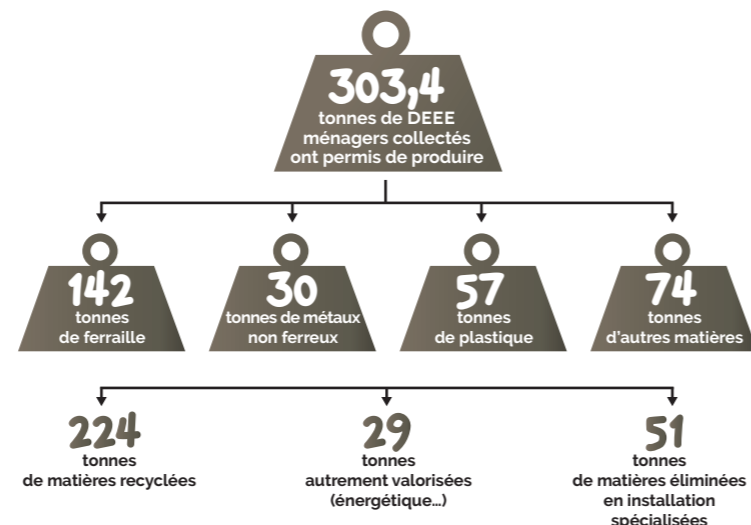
303,4
tonnes de DEEE ménagers collectés ont permis de produire

142
tonnes de ferraille

30
tonnes de métaux non ferreux

57
tonnes de plastique

74
tonnes d'autres matières

224
tonnes de matières recyclées

29
tonnes autrement valorisées (énergétique...)

51
tonnes de matières éliminées en installation spécialisées